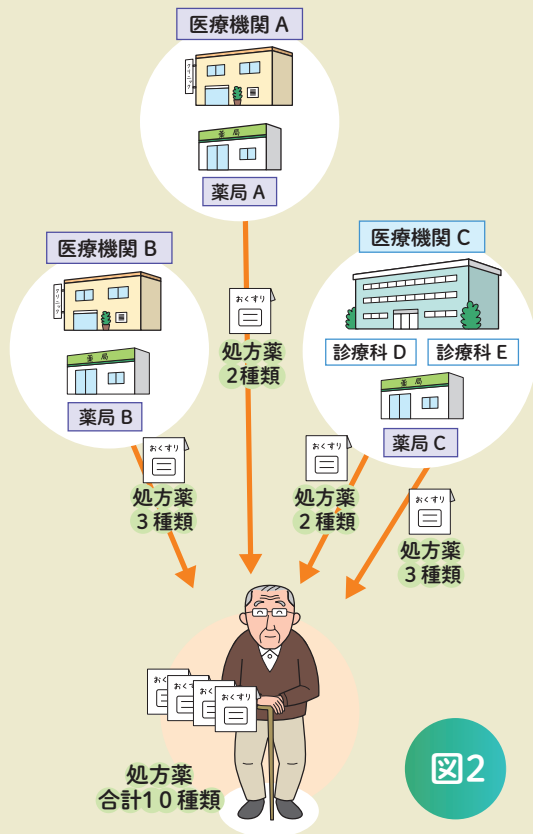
医療機関 A

クリニック

薬局

薬局 A

医療機関 B

クリニック

薬局

薬局 B

医療機関 C

診療科 D

診療科 E

薬局

薬局 C

おくすり

処方薬
2種類

おくすり

処方薬
3種類

おくすり

処方薬
2種類

おくすり

処方薬
3種類

おくすり

おくすり

おくすり

おくすり

処方薬
合計10種類

図2